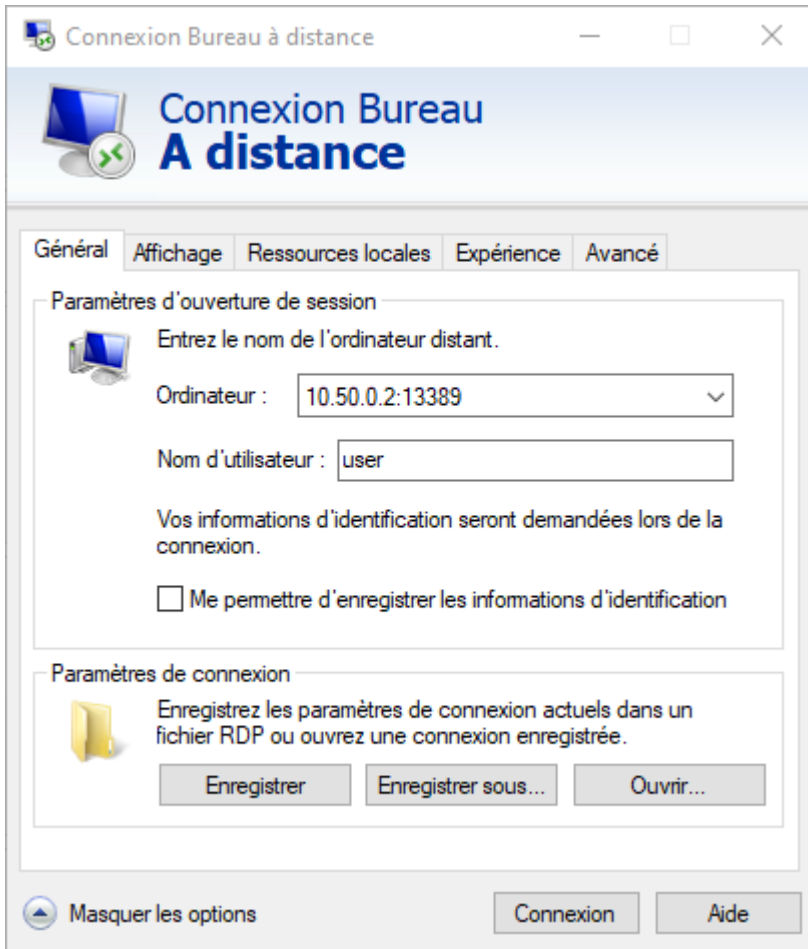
Connexion Bureau à distance

Connexion Bureau
A distance

Général | Affichage | Ressources locales | Expérience | Avancé

Paramètres d'ouverture de session

Entrez le nom de l'ordinateur distant.

Ordinateur : 10.50.0.2:13389

Nom d'utilisateur : user

Vos informations d'identification seront demandées lors de la connexion.

Me permettre d'enregistrer les informations d'identification

Paramètres de connexion

Enregistrez les paramètres de connexion actuels dans un fichier RDP ou ouvrez une connexion enregistrée.

Enregistrer | Enregistrer sous... | Ouvrir...

Masquer les options

Connexion | Aide